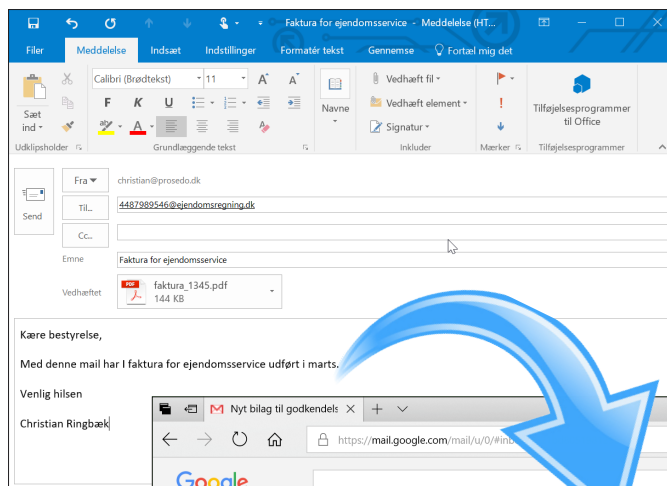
Faktura for ejendomsservice - Meddelelse (HT...

Filer Meddelelse Indsæt Indstillinger Formatér tekst Gennemse Fortæl mig det

Sæt ind

Calibri (Brødtekst) 11

F K U

Navne

Vedhæft fil

Vedhæft element

Signatur

Tilføjelsesprogrammer til Office

Udklipsholder Grundlæggende tekst Inkluder Mærker Tilføjelsesprogrammer

Send

Fra

christian@prosedo.dk

Til...

4487989546@ejendomsregning.dk

Cc...

Emne

Faktura for ejendomsservice

Vedhæftet

faktura_1345.pdf
144 KB

Kære bestyrelse,

Med denne mail har I faktura for ejendomsservice udført i marts.

Venlig hilsen

Christian Ringbæk

Nyt bilag til godkendels

https://mail.google.com/mail/u/0/#inb

Google